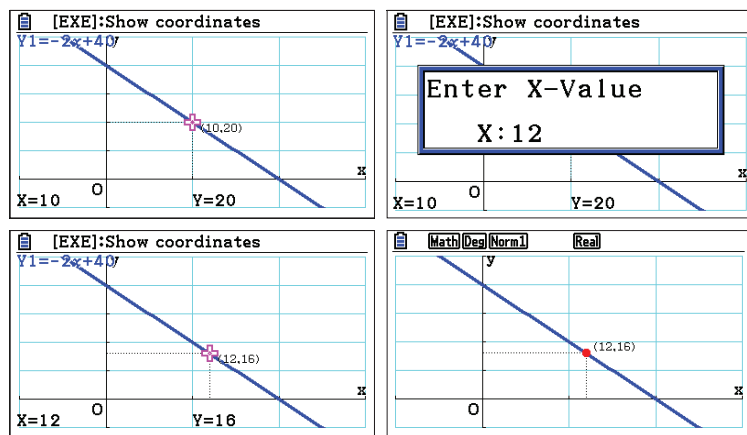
[EXE]:Show coordinates
Y1=−2x+40
y
(10,20)
x
O
X=10
Y=20

[EXE]:Show coordinates
Y1=−2x+40
y
Enter X-Value
X:12
x
O
X=10
Y=20

[EXE]:Show coordinates
Y1=−2x+40
y
(12,16)
x
O
X=12
Y=16

Math Deg Norm1 Real
y
(12,16)
x
O